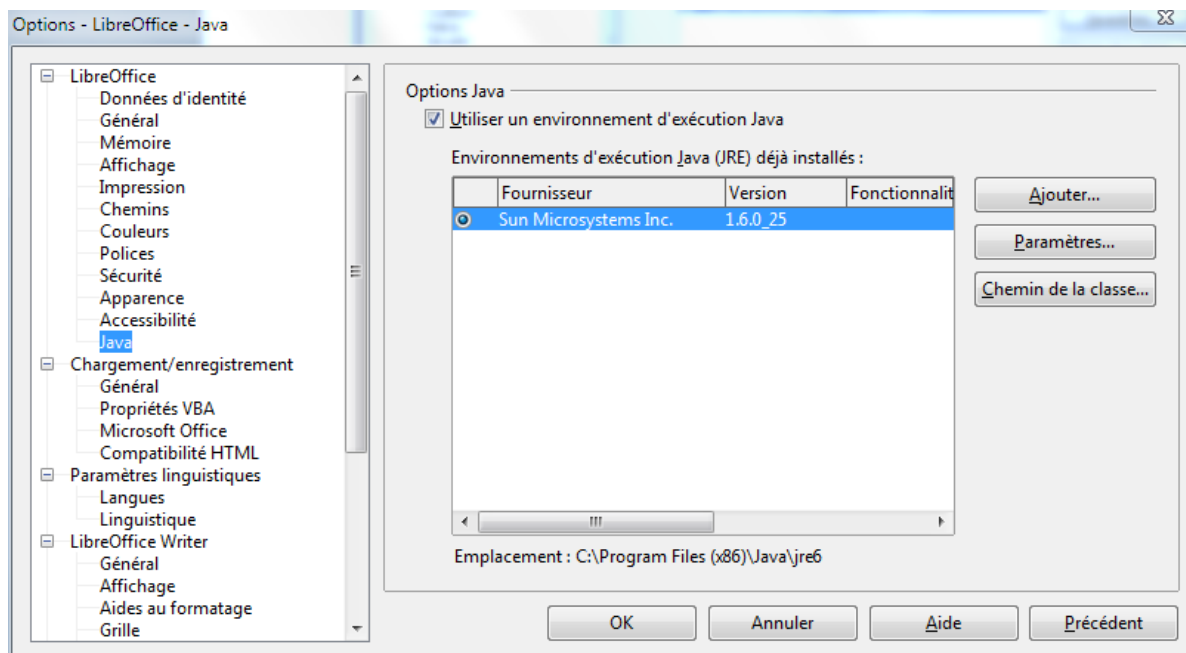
Options - LibreOffice - Java

LibreOffice
Données d'identité
Général
Mémoire
Affichage
Impression
Chemins
Couleurs
Polices
Sécurité
Apparence
Accessibilité
Java
Chargement/enregistrement
Général
Propriétés VBA
Microsoft Office
Compatibilité HTML
Paramètres linguistiques
Langues
Linguistique
LibreOffice Writer
Général
Affichage
Aides au formatage
Grille

Options Java
Utiliser un environnement d'exécution Java
Environnements d'exécution Java (JRE) déjà installés :

| | Fournisseur | Version | Fonctionnalit |
|---|---|---|---|
| | Sun Microsystems Inc. | 1.6.0_25 | |

Ajouter...
Paramètres...
Chemin de la classe...

Emplacement : C:\Program Files (x86)\Java\jre6

OK
Annuler
Aide
Précédent